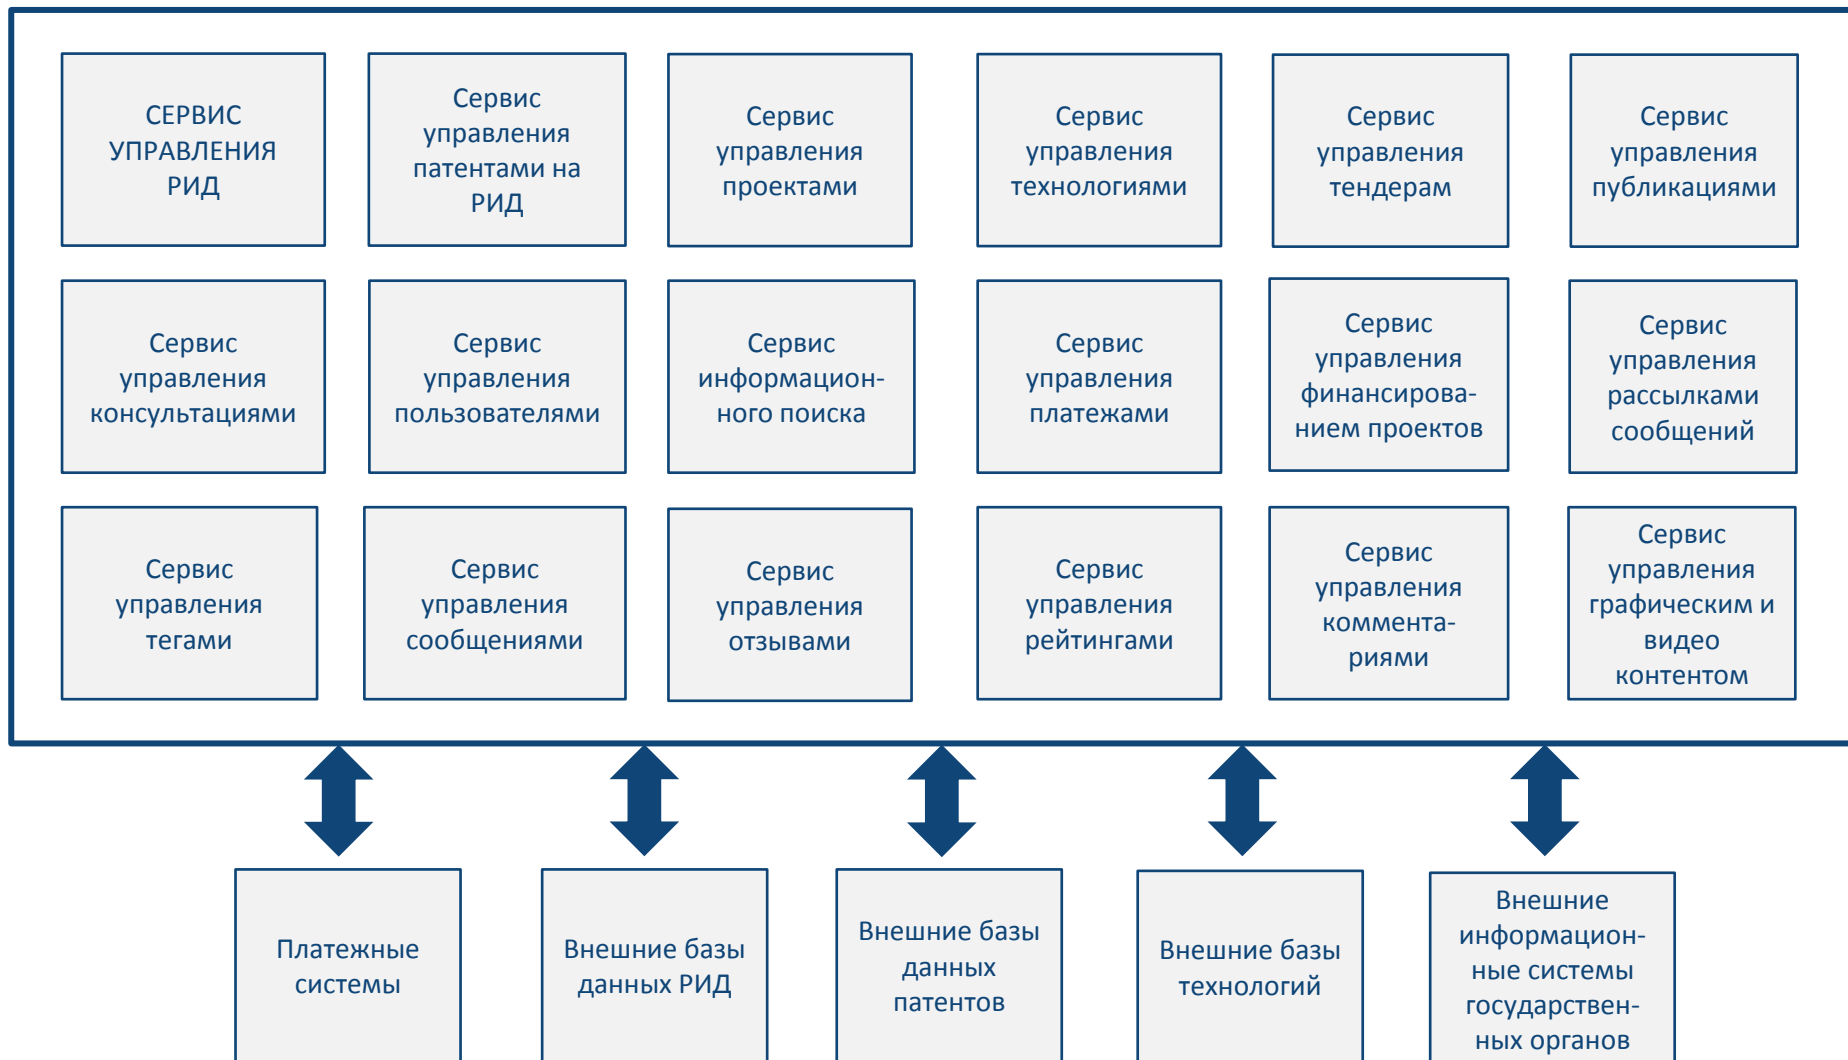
СЕРВИС УПРАВЛЕНИЯ РИД

Сервис управления патентами на РИД

Сервис управления проектами

Сервис управления технологиями

Сервис управления тендерам

Сервис управления публикациями

Сервис управления консультациями

Сервис управления пользователями

Сервис информационного поиска

Сервис управления платежами

Сервис управления финансированием проектов

Сервис управления рассылками сообщений

Сервис управления тегами

Сервис управления сообщениями

Сервис управления отзывами

Сервис управления рейтингами

Сервис управления комментариями

Сервис управления графическим и видео контентом

Платежные системы

Внешние базы данных РИД

Внешние базы данных патентов

Внешние базы технологий

Внешние информационные системы государственных органов